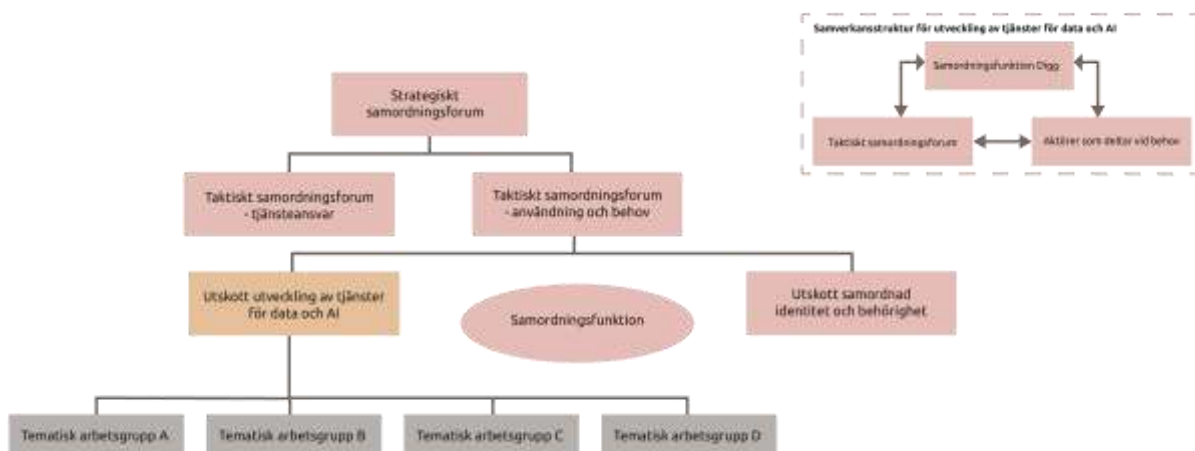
Samverkansstruktur för utveckling av tjänster för data och AI

Samordningsfunktion Digg

Taktiskt samordningsforum

Aktörer som deltar vid behov

Strategiskt samordningsforum

Taktiskt samordningsforum - tjänsteansvar

Taktiskt samordningsforum - användning och behov

Utskott utveckling av tjänster för data och AI

Samordningsfunktion

Utskott samordnad identitet och behörighet

Tematisk arbetsgrupp A

Tematisk arbetsgrupp B

Tematisk arbetsgrupp C

Tematisk arbetsgrupp D